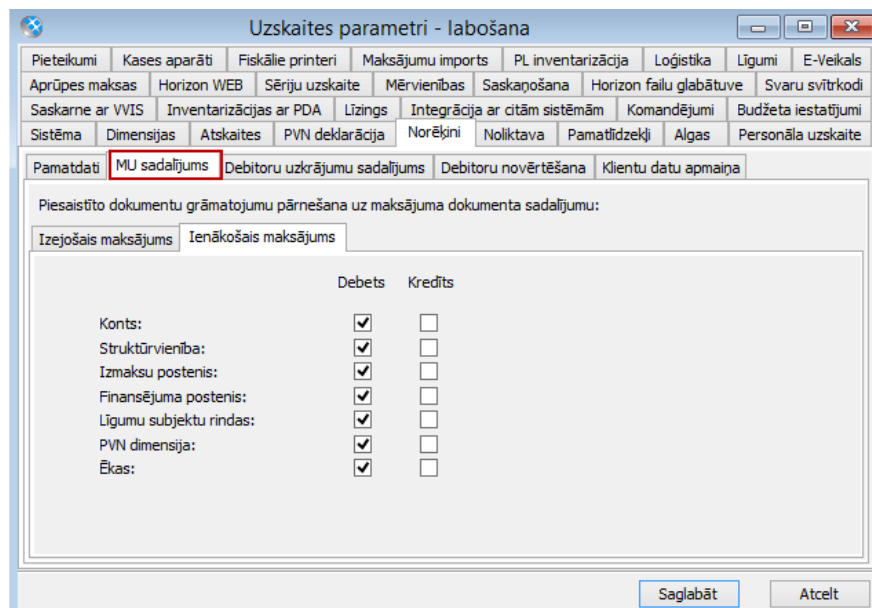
Uzskaites parametri - labošana

Pieteikumi | Kases aparāti | Fiskālie printeri | Maksājumu imports | PL inventarizācija | Loģistika | Līgumi | E-Veikals
Aprūpes maksas | Horizon WEB | Sēriju uzskaite | Mērvienības | Saskaņošana | Horizon failu glabātuve | Svaru svītrkodi
Saskarne ar VVIS | Inventarizācijas ar PDA | Līzings | Integrācija ar citām sistēmām | Komandējumi | Budžeta iestatījumi
Sistēma | Dimensijas | Atskaites | PVN deklarācija | Norēķini | Noliktava | Pamatlīdzekļi | Algas | Personāla uzskaite

Pamatdati | MU sadalījums | Debitoru uzkrājumu sadalījums | Debitoru novērtēšana | Klientu datu apmaiņa

Piesaistīto dokumentu grāmatojumu pārnešana uz maksājuma dokumenta sadalījumu:

Izejošais maksājums | Ienākošais maksājums

| | Debets | Kredīts |
|---|---|---|
| Konts: | ✓ | |
| Struktūrvienība: | ✓ | |
| Izmaksu postenis: | ✓ | |
| Finansējuma postenis: | ✓ | |
| Līgumu subjektu rindas: | ✓ | |
| PVN dimensija: | ✓ | |
| Ēkas: | ✓ | |

Saglabāt | Atcelt